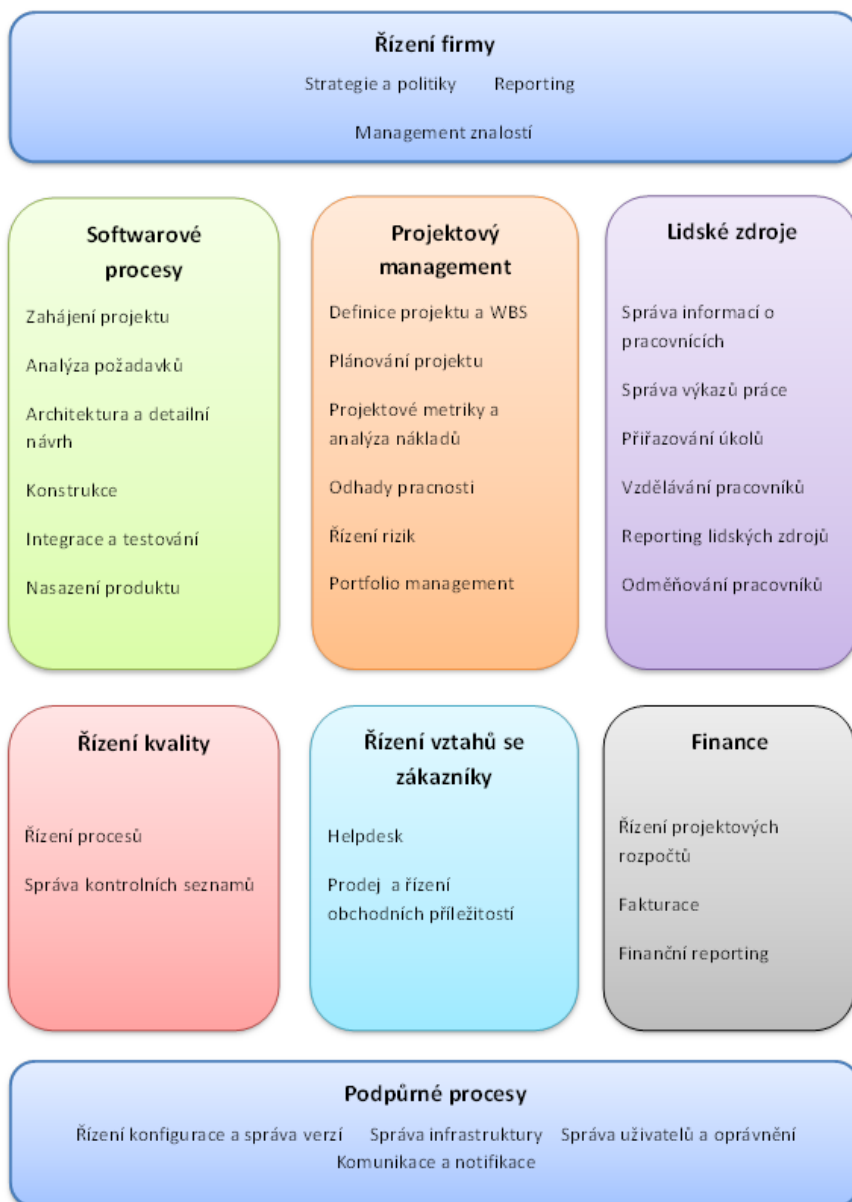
Řízení firmy

Strategie a politiky Reporting

Management znalostí

Softwarové procesy

Zahájení projektu

Analýza požadavků

Architektura a detailní návrh

Konstrukce

Integrace a testování

Nasazení produktu

Projektový management

Definice projektu a WBS

Plánování projektu

Projektové metriky a analýza nákladů

Odhady pracnosti

Řízení rizik

Portfolio management

Lidské zdroje

Správa informací o pracovnících

Správa výkazů práce

Přiřazování úkolů

Vzdělávání pracovníků

Reporting lidských zdrojů

Odměňování pracovníků

Řízení kvality

Řízení procesů

Správa kontrolních seznamů

Řízení vztahů se zákazníky

Helpdesk

Prodej a řízení obchodních příležitostí

Finance

Řízení projektových rozpočtů

Fakturace

Finanční reporting

Podpůrné procesy

Řízení konfigurace a správa verzí Správa infrastruktury Správa uživatelů a oprávnění

Komunikace a notifikace